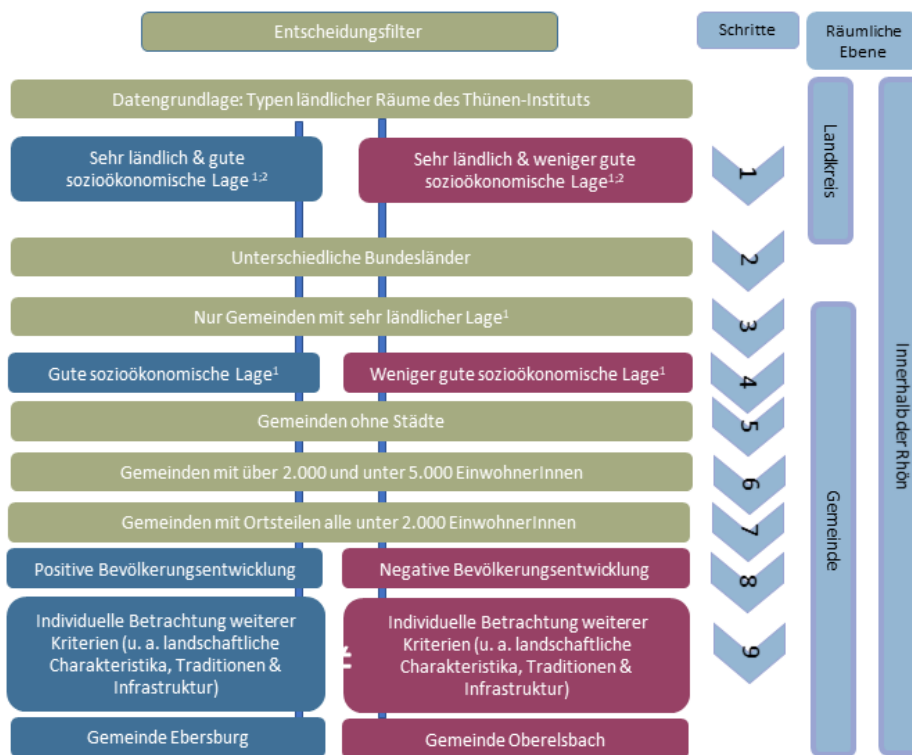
Entscheidungsfilter

Schritte

Räumliche Ebene

Datengrundlage: Typen ländlicher Räume des Thünen-Instituts

Sehr ländlich & gute sozioökonomische Lage$^{1;2}$

Sehr ländlich & weniger gute sozioökonomische Lage$^{1;2}$

1

Landkreis

Unterschiedliche Bundesländer

2

Nur Gemeinden mit sehr ländlicher Lage$^{1}$

3

Gute sozioökonomische Lage$^{1}$

Weniger gute sozioökonomische Lage$^{1}$

4

Gemeinden ohne Städte

5

Gemeinden mit über 2.000 und unter 5.000 EinwohnerInnen

6

Gemeinden mit Ortsteilen alle unter 2.000 EinwohnerInnen

7

Positive Bevölkerungsentwicklung

Negative Bevölkerungsentwicklung

8

Individuelle Betrachtung weiterer Kriterien (u. a. landschaftliche Charakteristika, Traditionen & Infrastruktur)

Individuelle Betrachtung weiterer Kriterien (u. a. landschaftliche Charakteristika, Traditionen & Infrastruktur)

9

Gemeinde

Innerhalb der Rhön

Gemeinde Ebersburg

Gemeinde Oberelsbach